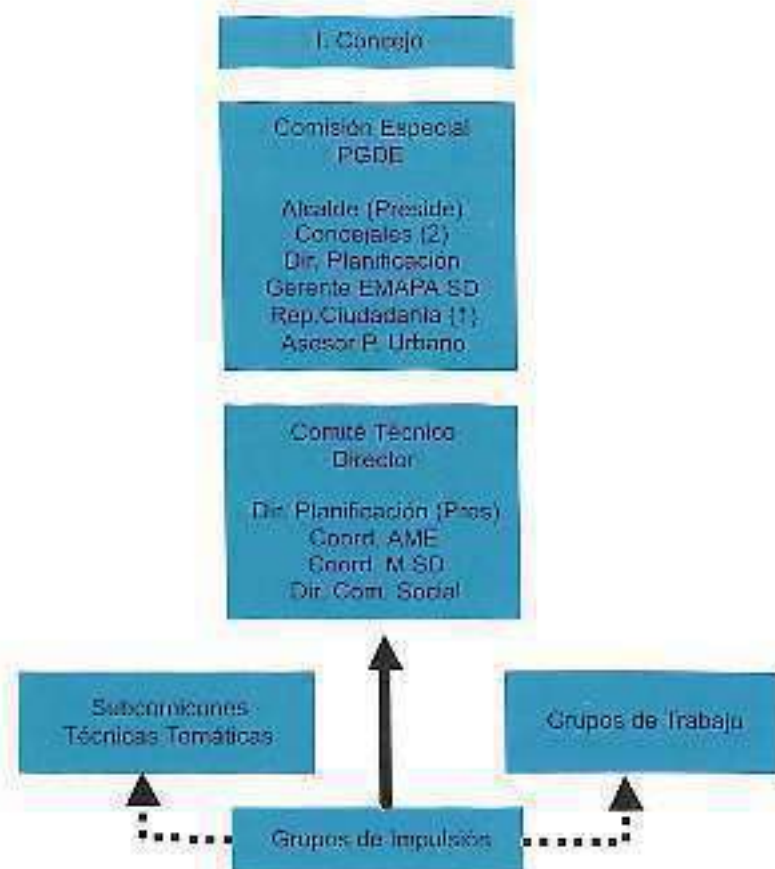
I. Concejo

Comisión Especial
PGDE

Alcalde (Preside)
Concejales (2)
Dir. Planificación
Gerente EMAPA SD
Rep.Ciudadanía (1)
Asesor P. Urbano

Comité Técnico
Director

Dir. Planificación (Pres)
Coord. AME
Coord. M.SD
Dir. Com. Social

Subcomisiones
Técnicas Temáticas

Grupos de Trabajo

Grupos de Impulsión